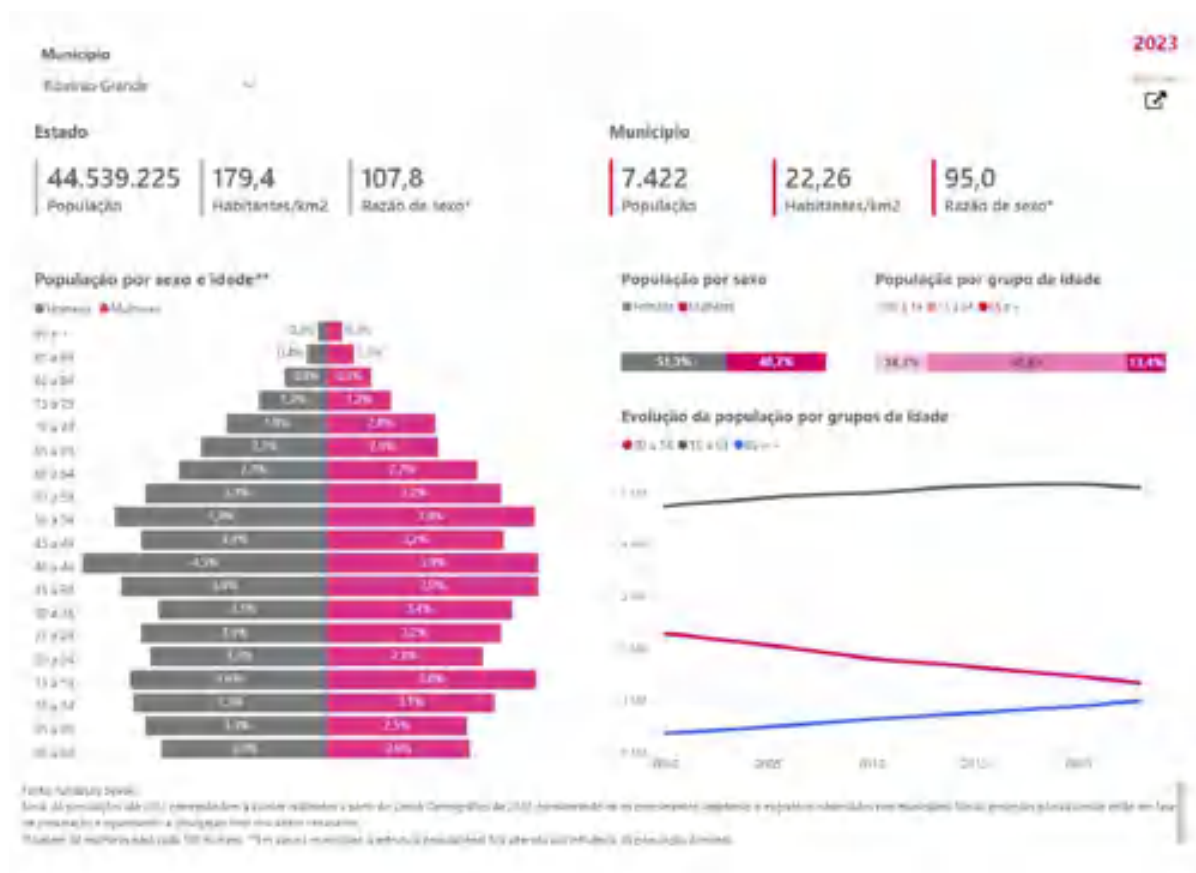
Município
Ribeirão Grande

2023

Estado

44.539.225
População

179,4
Habitantes/km2

107,8
Razão de sexo*

Município

7.422
População

22,26
Habitantes/km2

95,0
Razão de sexo*

População por sexo e idade**

Homens Mulheres

90 e +
85 a 89
80 a 84
75 a 79
70 a 74
65 a 69
60 a 64
55 a 59
50 a 54
45 a 49
40 a 44
35 a 39
30 a 34
25 a 29
20 a 24
15 a 19
10 a 14
05 a 09
00 a 04

0,3% 0,3%
0,8% 1,3%
0,9% 2,2%
1,5% 1,2%
1,9% 2,8%
2,5% 2,6%
2,7% 2,7%
3,3% 3,2%
3,9% 3,8%
3,4% 3,2%
4,5% 3,9%
3,6% 3,9%
3,1% 3,4%
3,5% 3,2%
3,3% 2,8%
3,6% 3,8%
3,5% 3,1%
3,3% 2,5%
3,0% 2,6%

População por sexo

Homens Mulheres

51,3% 48,7%

População por grupo de idade

00 a 14 15 a 64 65 e +

18,7% 67,8% 13,4%

Evolução da população por grupos de idade

00 a 14 15 a 64 65 e +

2000 2005 2010 2015 2020

Fonte: Fundação Seade.
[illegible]
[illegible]
*Número de homens para cada 100 mulheres. **Em alguns municípios a estrutura populacional foi afetada pela influência da população prisional.